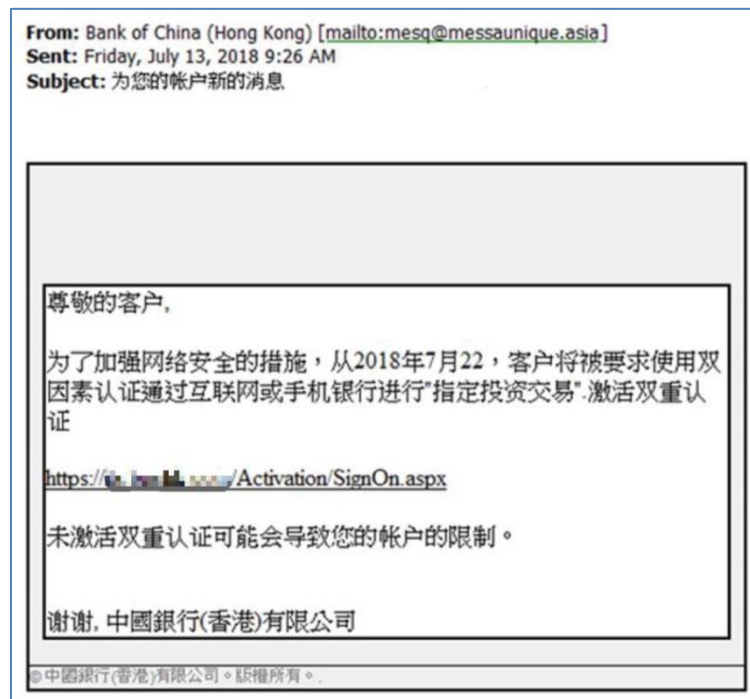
From: Bank of China (Hong Kong) [mailto:mesq@messaunique.asia]
Sent: Friday, July 13, 2018 9:26 AM
Subject: 为您的帐户新的消息

尊敬的客户,

为了加强网络安全的措施，从2018年7月22，客户将被要求使用双因素认证通过互联网或手机银行进行"指定投资交易".激活双重认证

https://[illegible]/Activation/SignOn.aspx

未激活双重认证可能会导致您的帐户的限制。

谢谢, 中國銀行(香港)有限公司

© 中國銀行(香港)有限公司。版權所有。